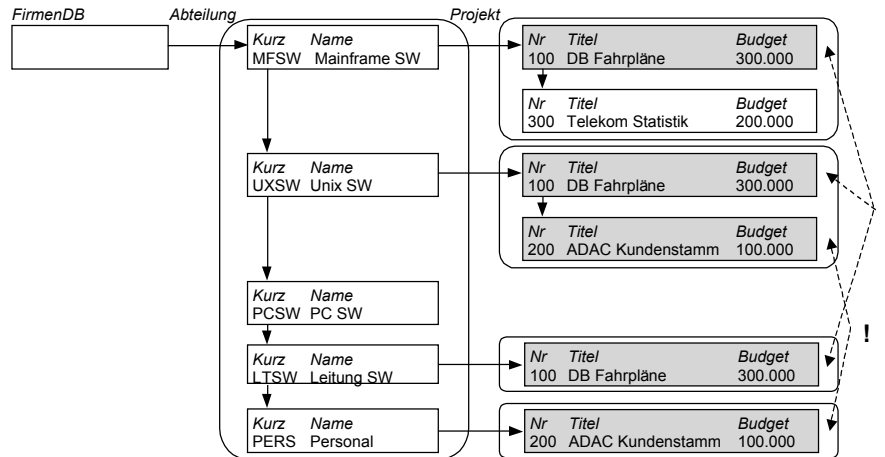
FirmenDB

Abteilung

Projekt

Kurz Name
MFSW Mainframe SW

Nr Titel Budget
100 DB Fahrpläne 300.000

Nr Titel Budget
300 Telekom Statistik 200.000

Kurz Name
UXSW Unix SW

Nr Titel Budget
100 DB Fahrpläne 300.000

Nr Titel Budget
200 ADAC Kundenstamm 100.000

Kurz Name
PCSW PC SW

Kurz Name
LTSW Leitung SW

Nr Titel Budget
100 DB Fahrpläne 300.000

!

Kurz Name
PERS Personal

Nr Titel Budget
200 ADAC Kundenstamm 100.000